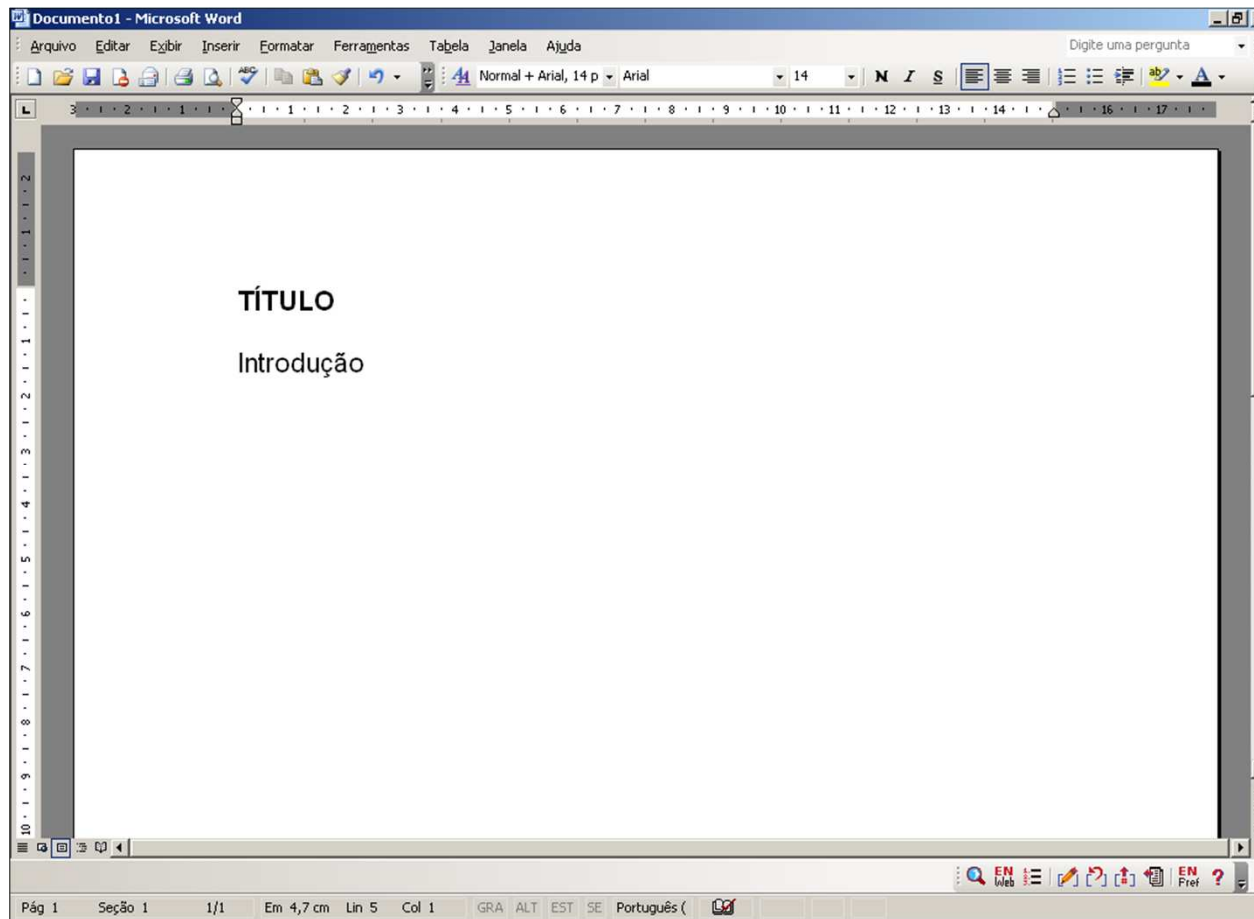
Documento1 - Microsoft Word

Arquivo Editar Exibir Inserir Formatar Ferramentas Tabela Janela Ajuda

Digite uma pergunta

Normal + Arial, 14 p Arial 14 N I S

TÍTULO

Introdução

EN Web EN Fref ?

Pág 1 Seção 1 1/1 Em 4,7 cm Lin 5 Col 1 GRA ALT EST SE Português (